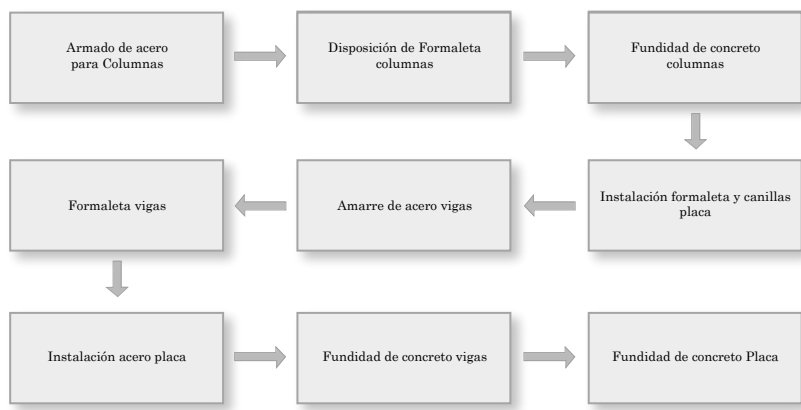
Armado de acero para Columnas

Disposición de Formaleta columnas

Fundidad de concreto columnas

Instalación formaleta y canillas placa

Amarre de acero vigas

Formaleta vigas

Instalación acero placa

Fundidad de concreto vigas

Fundidad de concreto Placa